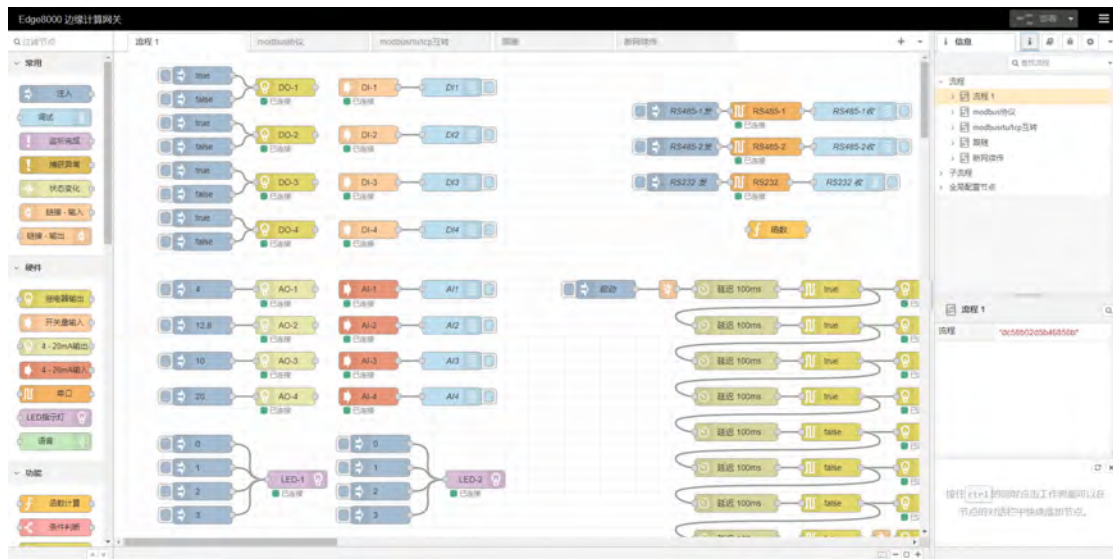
Edge8000 边缘计算网关

部署

Q 过滤节点

流程 1 modbus协议 modbus/tcp互转 国网 断网续传

i 信息

Q 查找流程

常用

注入
调试
运行完成
捕获异常
状态改变
链接 - 输入
链接 - 输出

硬件

继电器输出
开关量输入
4 - 20mA输出
4 - 20mA输入
串口
LED指示灯
语音

功能

函数计算
条件判断

true
false
true
false
true
false
true
false

DO-1
已连接
DO-2
已连接
DO-3
已连接
DO-4
已连接

DI-1
已连接
DI-2
已连接
DI-3
已连接
DI-4
已连接

DI1
DI2
DI3
DI4

RS485-1发
RS485-1
已连接
RS485-1收

RS485-2发
RS485-2
已连接
RS485-2收

RS232 发
RS232
已连接
RS232 收

函数

4
12.8
10
20

AO-1
已连接
AO-2
已连接
AO-3
已连接
AO-4
已连接

AI-1
已连接
AI-2
已连接
AI-3
已连接
AI-4
已连接

AI1
AI2
AI3
AI4

启动

延迟 100ms true
延迟 100ms true
延迟 100ms true
延迟 100ms true
延迟 100ms false
延迟 100ms false
延迟 100ms false

0
1
2
3
LED-1
已连接

0
1
2
3
LED-2
已连接

流程
流程 1
modbus协议
modbus/tcp互转
国网
断网续传
子流程
全局配置节点

流程 1
流程 "0c58502d5b46850b"

按住 ctrl 的同时点击工作界面可以在节点的对话栏中快速添加节点。